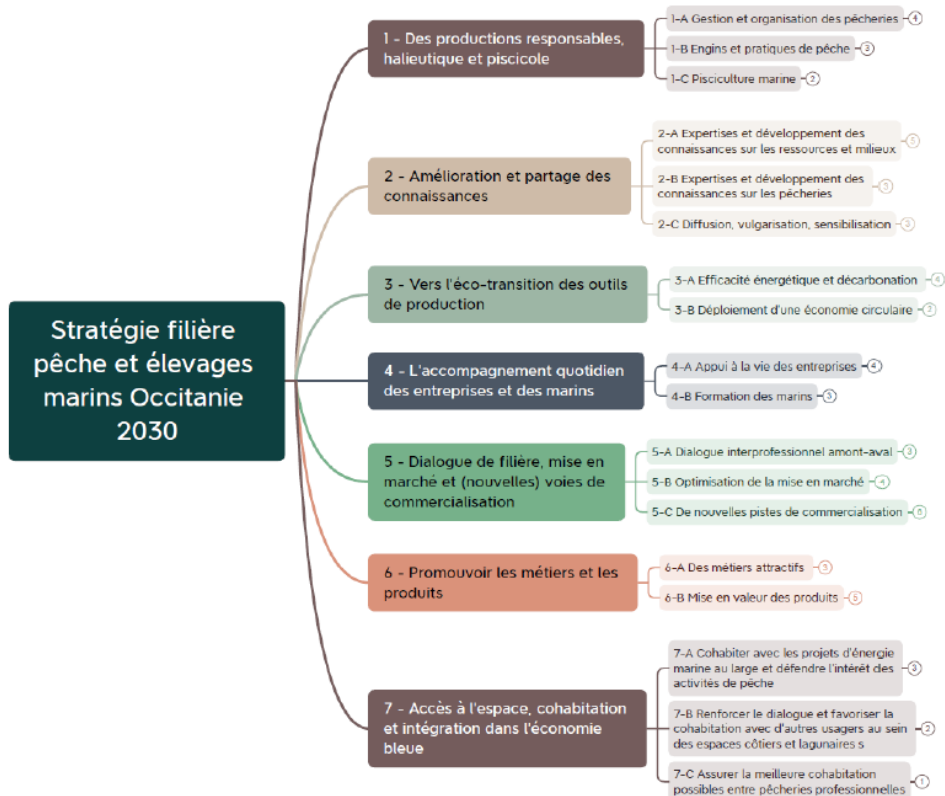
Stratégie filière pêche et élevages marins Occitanie 2030

1 - Des productions responsables, halieutique et piscicole

1-A Gestion et organisation des pêcheries 4

1-B Engins et pratiques de pêche 3

1-C Pisciculture marine 2

2 - Amélioration et partage des connaissances

2-A Expertises et développement des connaissances sur les ressources et milieux 5

2-B Expertises et développement des connaissances sur les pêcheries 3

2-C Diffusion, vulgarisation, sensibilisation 3

3 - Vers l'éco-transition des outils de production

3-A Efficacité énergétique et décarbonation 6

3-B Déploiement d'une économie circulaire 2

4 - L'accompagnement quotidien des entreprises et des marins

4-A Appui à la vie des entreprises 4

4-B Formation des marins 3

5 - Dialogue de filière, mise en marché et (nouvelles) voies de commercialisation

5-A Dialogue interprofessionnel amont-aval 3

5-B Optimisation de la mise en marché 4

5-C De nouvelles pistes de commercialisation 6

6 - Promouvoir les métiers et les produits

6-A Des métiers attractifs 5

6-B Mise en valeur des produits 5

7 - Accès à l'espace, cohabitation et intégration dans l'économie bleue

7-A Cohabiter avec les projets d'énergie marine au large et défendre l'intérêt des activités de pêche 3

7-B Renforcer le dialogue et favoriser la cohabitation avec d'autres usagers au sein des espaces côtiers et lagunaires s 2

7-C Assurer la meilleure cohabitation possibles entre pêcheries professionnelles 1